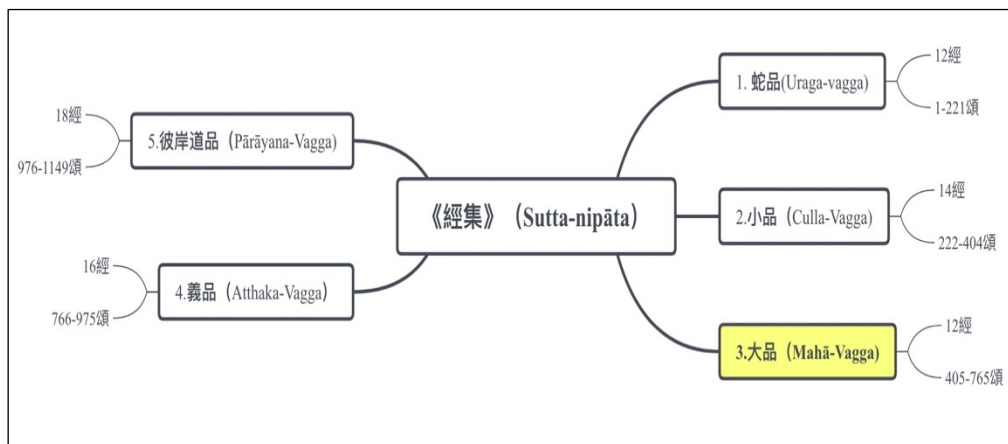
《經集》（Sutta-nipāta）

1. 蛇品(Uraga-vagga)
12經
1-221頌

2.小品（Culla-Vagga）
14經
222-404頌

3.大品（Mahā-Vagga）
12經
405-765頌

4.義品（Atthaka-Vagga）
16經
766-975頌

5.彼岸道品（Pārāyana-Vagga）
18經
976-1149頌